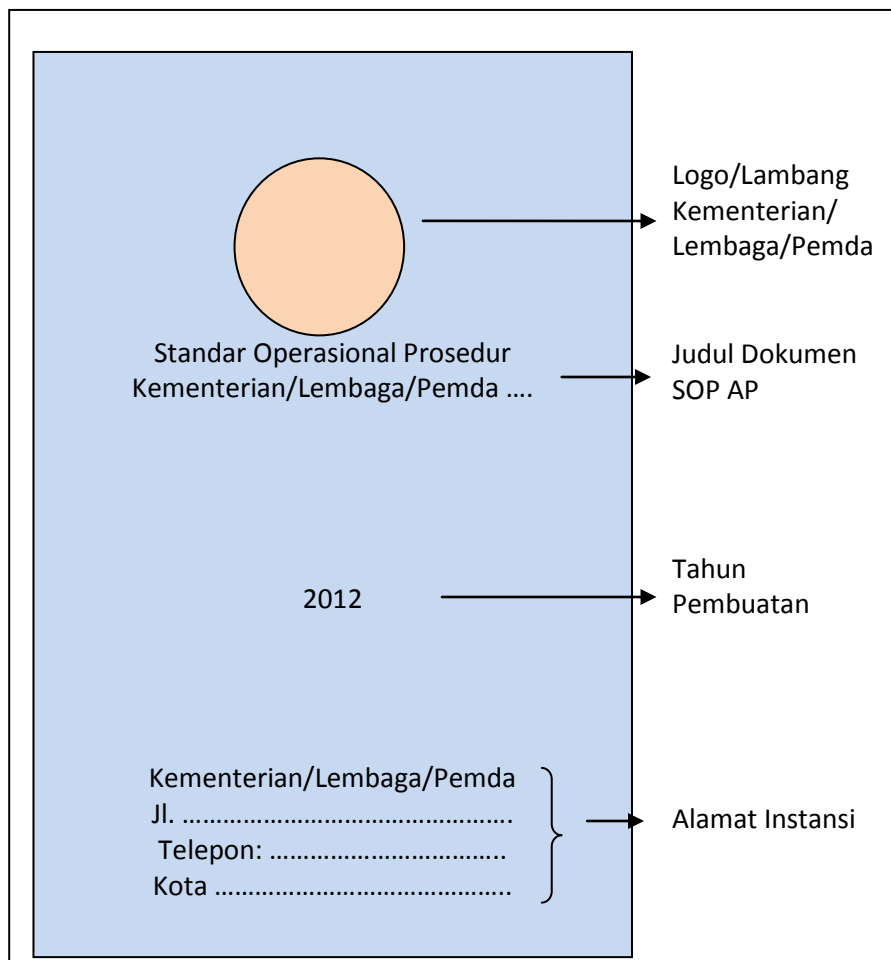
Logo/Lambang Kementerian/ Lembaga/Pemda

Standar Operasional Prosedur
Kementerian/Lembaga/Pemda ….

Judul Dokumen SOP AP

2012

Tahun Pembuatan

Kementerian/Lembaga/Pemda
Jl. ……………………………………….
Telepon: …………………………..
Kota ……………………………………

Alamat Instansi